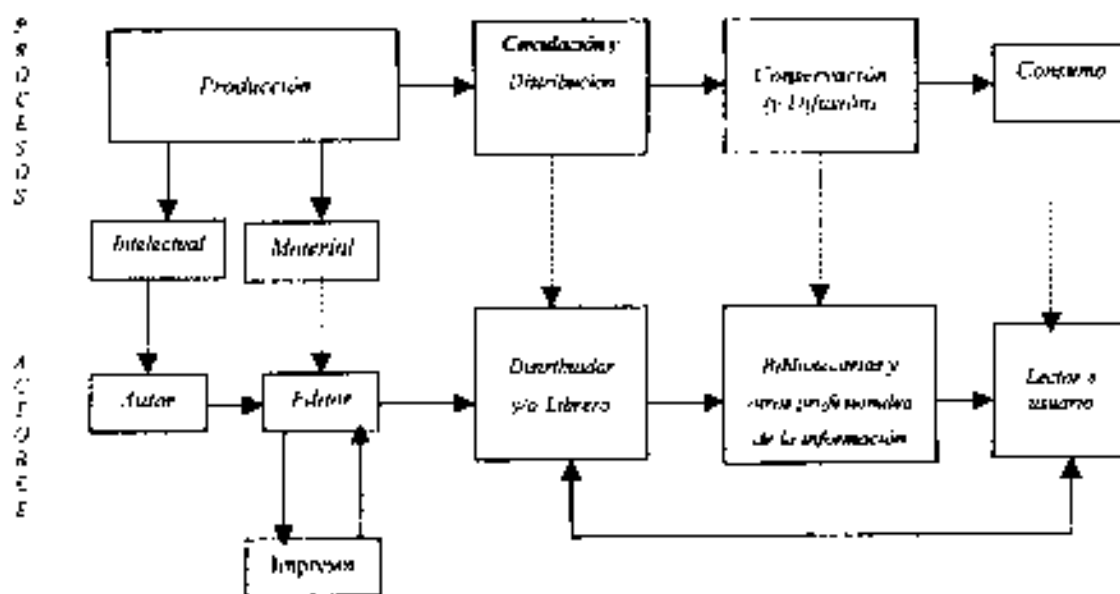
P
R
O
C
E
S
O
S

Producción

Circulación y Distribución

Conservación y Difusión

Consumo

Intelectual

Material

A
C
T
O
R
E
S

Autor

Editor

Distribuidor y/o Librero

Bibliotecarios y otros profesionales de la información

Lector o usuario

Impresor